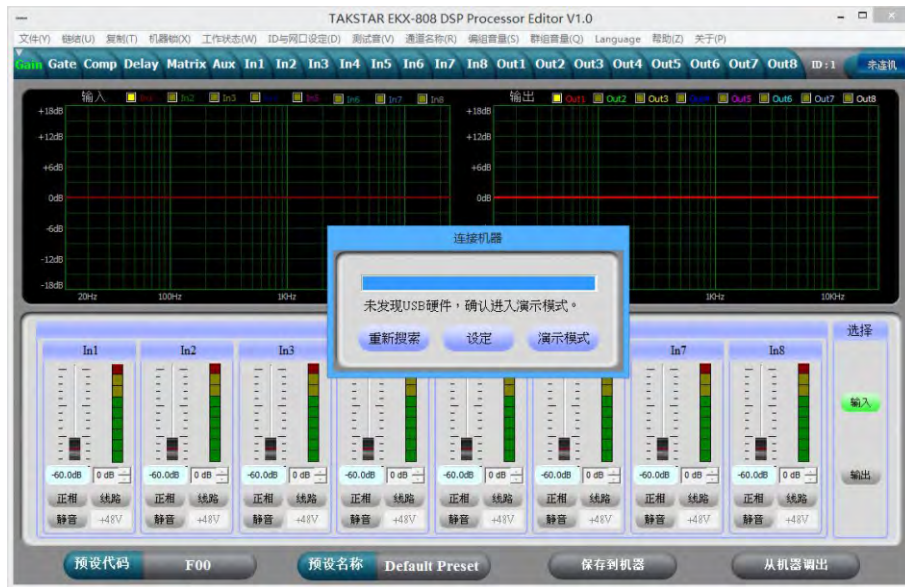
TAKSTAR EKX-808 DSP Processor Editor V1.0

文件(Y) 链结(U) 复制(T) 机器锁(X) 工作状态(W) ID与网口设定(D) 测试音(V) 通道名称(R) 编组音量(S) 群组音量(Q) Language 帮助(Z) 关于(P)

Gain Gate Comp Delay Matrix Aux In1 In2 In3 In4 In5 In6 In7 In8 Out1 Out2 Out3 Out4 Out5 Out6 Out7 Out8 ID:1 未连机

输入 In1 In2 In3 In4 In5 In6 In7 In8

+18dB
+12dB
+6dB
0dB
-6dB
-12dB
-18dB
20Hz 100Hz 1KHz

输出 Out1 Out2 Out3 Out4 Out5 Out6 Out7 Out8

+18dB
+12dB
+6dB
0dB
1KHz 10KHz

连接机器

未发现USB硬件，确认进入演示模式。

重新搜索 设定 演示模式

选择

In1 In2 In3 In7 In8

-60.0dB 0 dB
正相 线路
静音 +48V

输入

输出

预设代码 F00 预设名称 Default Preset 保存到机器 从机器调出